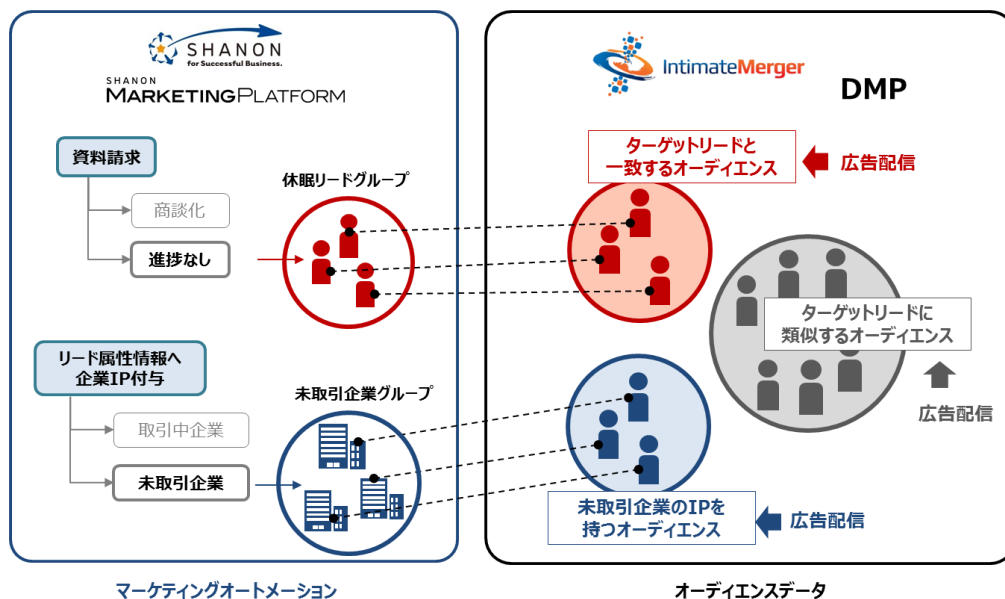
SHANON
for Successful Business.
SHANON
MARKETINGPLATFORM

資料請求
商談化
進捗なし
休眠リードグループ

リード属性情報へ
企業IP付与
取引中企業
未取引企業
未取引企業グループ

マーケティングオートメーション

IntimateMerger
DMP

ターゲットリードと
一致するオーディエンス
広告配信

ターゲットリードに
類似するオーディエンス
広告配信

未取引企業のIPを
持つオーディエンス
広告配信

オーディエンスデータ